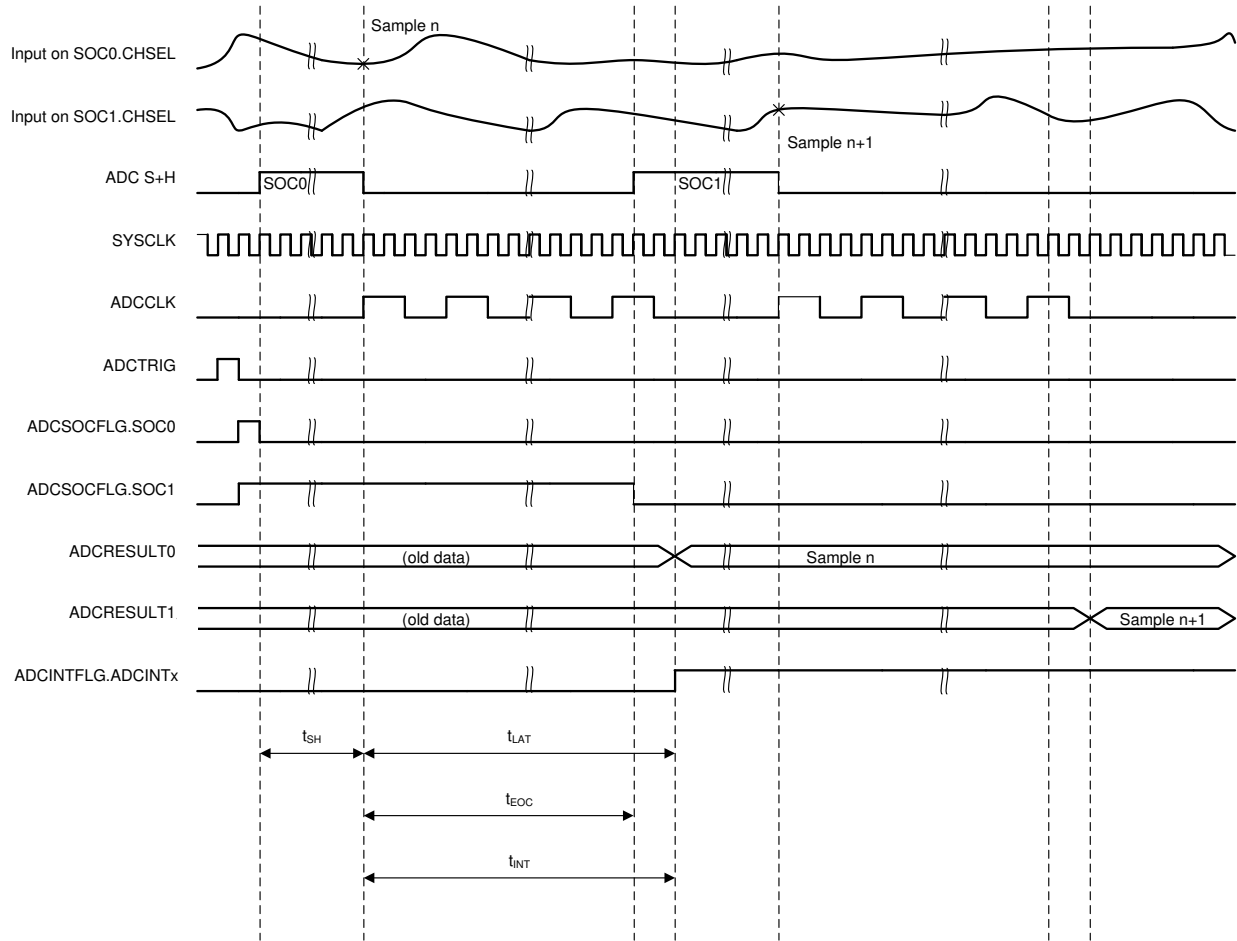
Sample n

Input on SOC0.CHSEL

Input on SOC1.CHSEL

Sample n+1

ADC S+H

SOC0

SOC1

SYSCLK

ADCCLK

ADCTRIG

ADCSOCFLG.SOC0

ADCSOCFLG.SOC1

ADCRESULT0

(old data)

Sample n

ADCRESULT1

(old data)

Sample n+1

ADCINTFLG.ADCINTx

$t_{SH}$

$t_{LAT}$

$t_{EOC}$

$t_{INT}$